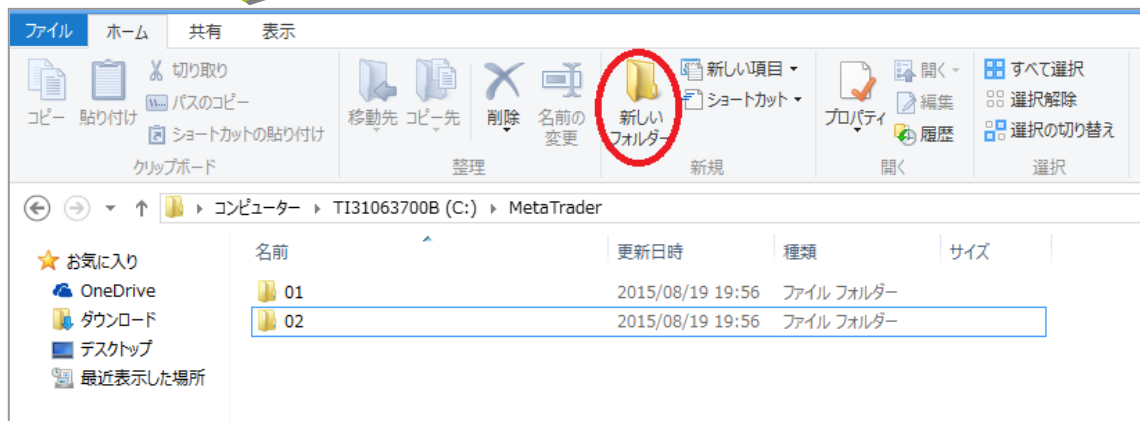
ファイル ホーム 共有 表示

コピー 貼り付け 切り取り パスのコピー ショートカットの貼り付け
クリップボード

移動先 コピー先 削除 名前の変更
整理

新しいフォルダー 新しい項目 ▾ ショートカット ▾
新規

プロパティ 開く ▾ 編集 履歴
開く

すべて選択 選択解除 選択の切り替え
選択

コンピューター ▸ TI31063700B (C:) ▸ MetaTrader

お気に入り
OneDrive
ダウンロード
デスクトップ
最近表示した場所

| 名前 | 更新日時 | 種類 | サイズ |
|---|---|---|---|
| 01 | 2015/08/19 19:56 | ファイル フォルダー | |
| 02 | 2015/08/19 19:56 | ファイル フォルダー | |